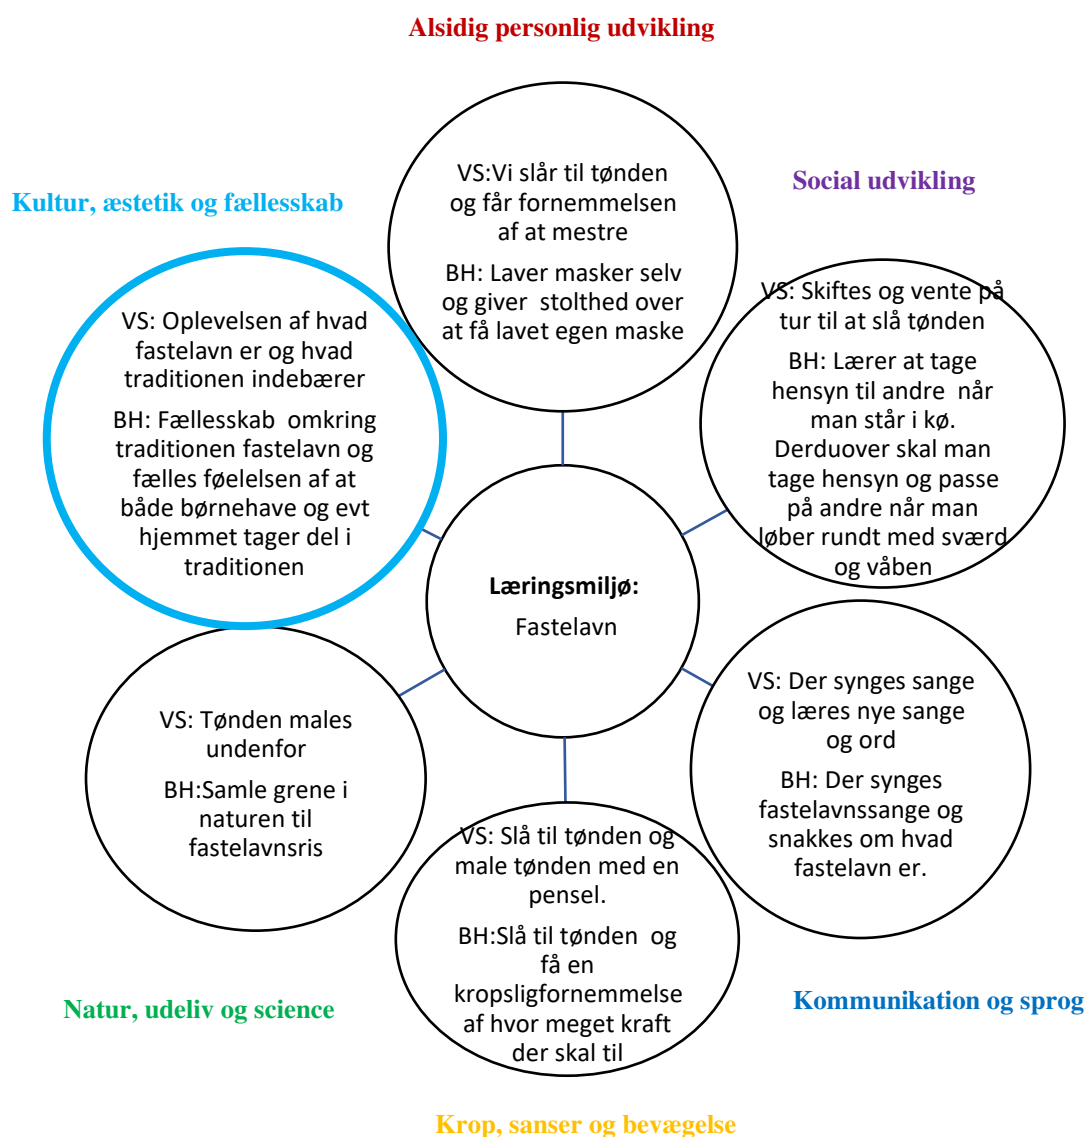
Alsidig personlig udvikling

VS:Vi slår til tønden og får fornemmelsen af at mestre

BH: Laver masker selv og giver stolthed over at få lavet egen maske

Social udvikling

VS: Skiftes og vente på tur til at slå tønden

BH: Lærer at tage hensyn til andre når man står i kø. Derduover skal man tage hensyn og passe på andre når man løber rundt med sværd og våben

Kultur, æstetik og fællesskab

VS: Oplevelsen af hvad fastelavn er og hvad traditionen indebærer

BH: Fællesskab omkring traditionen fastelavn og fælles føelelsen af at både børnehave og evt hjemmet tager del i traditionen

Læringsmiljø:

Fastelavn

VS: Der synges sange og læres nye sange og ord

BH: Der synges fastelavnssange og snakkes om hvad fastelavn er.

VS: Tønden males undenfor

BH:Samle grene i naturen til fastelavnsris

VS: Slå til tønden og male tønden med en pensel.

BH:Slå til tønden og få en kropsligfornemmelse af hvor meget kraft der skal til

Natur, udeliv og science

Kommunikation og sprog

Krop, sanser og bevægelse